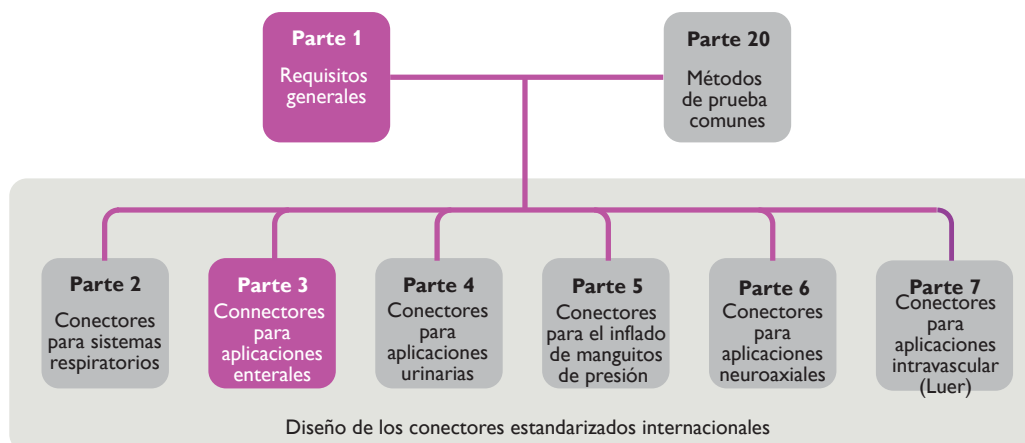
Parte 1
Requisitos generales

Parte 20
Métodos de prueba comunes

Parte 2
Conectores para sistemas respiratorios

Parte 3
Conectores para aplicaciones enterales

Parte 4
Conectores para aplicaciones urinarias

Parte 5
Conectores para el inflado de manguitos de presión

Parte 6
Conectores para aplicaciones neuroaxiales

Parte 7
Conectores para aplicaciones intravascular (Luer)

Diseño de los conectores estandarizados internacionales